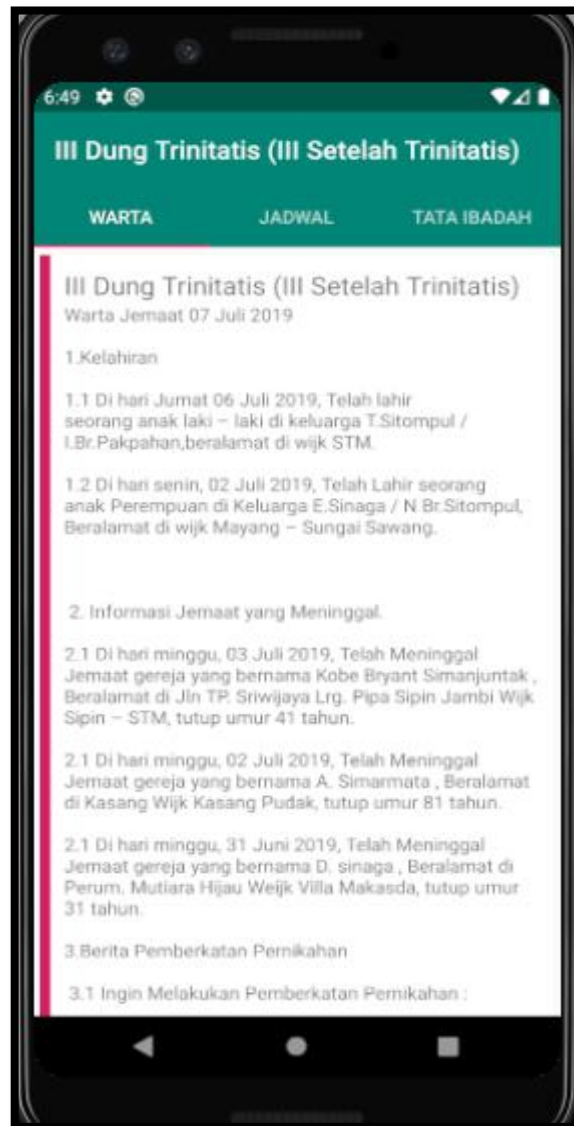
6:49

III Dung Trinitatis (III Setelah Trinitatis)

WARTA JADWAL TATA IBADAH

III Dung Trinitatis (III Setelah Trinitatis)
Warta Jemaat 07 Juli 2019

1.Kelahiran

1.1 Di hari Jumat 06 Juli 2019, Telah lahir seorang anak laki – laki di keluarga T.Sitompul / I.Br.Pakpahan,beralamat di wijk STM.

1.2 Di hari senin, 02 Juli 2019, Telah Lahir seorang anak Perempuan di Keluarga E.Sinaga / N Br.Sitompul, Beralamat di wijk Mayang – Sungai Sawang.

2. Informasi Jemaat yang Meninggal.

2.1 Di hari minggu, 03 Juli 2019, Telah Meninggal Jemaat gereja yang bernama Kobe Bryant Simanjuntak , Beralamat di Jln TP. Sriwijaya Lrg. Pipa Sipin Jambi Wijk Sipin – STM, tutup umur 41 tahun.

2.1 Di hari minggu, 02 Juli 2019, Telah Meninggal Jemaat gereja yang bernama A. Simarmata , Beralamat di Kasang Wijk Kasang Pudak, tutup umur 81 tahun.

2.1 Di hari minggu, 31 Juni 2019, Telah Meninggal Jemaat gereja yang bernama D. sinaga , Beralamat di Perum. Mutiara Hijau Weijk Villa Makasda, tutup umur 31 tahun.

3.Berita Pemberkatan Pernikahan

3.1 Ingin Melakukan Pemberkatan Pernikahan :